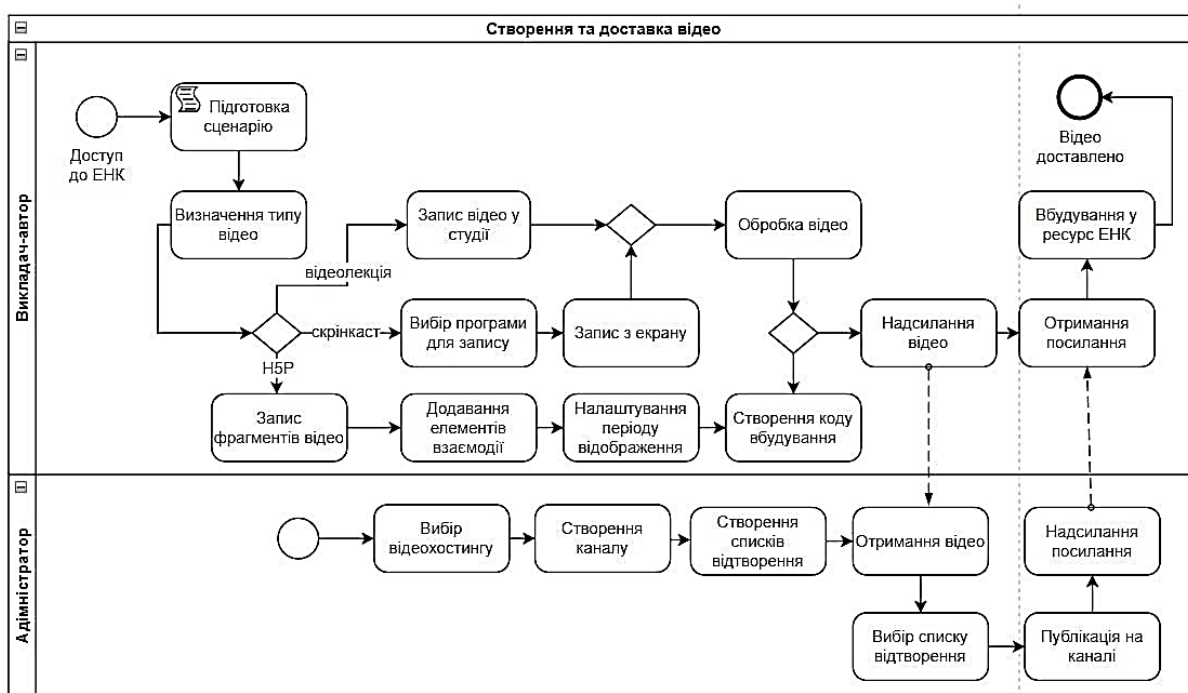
Створення та доставка відео

Викладач-автор

Доступ до ЕНК

Підготовка сценарію

Визначення типу відео

Запис відео у студії

Обробка відео

Відео доставлено

Вбудування у ресурс ЕНК

відеолекція

скрінкаст

H5P

Вибір програми для запису

Запис з екрану

Надсилання відео

Отримання посилання

Запис фрагментів відео

Додавання елементів взаємодії

Налаштування періоду відображення

Створення коду вбудування

Адміністратор

Вибір відеохостингу

Створення каналу

Створення списків відтворення

Отримання відео

Надсилання посилання

Вибір списку відтворення

Публікація на каналі